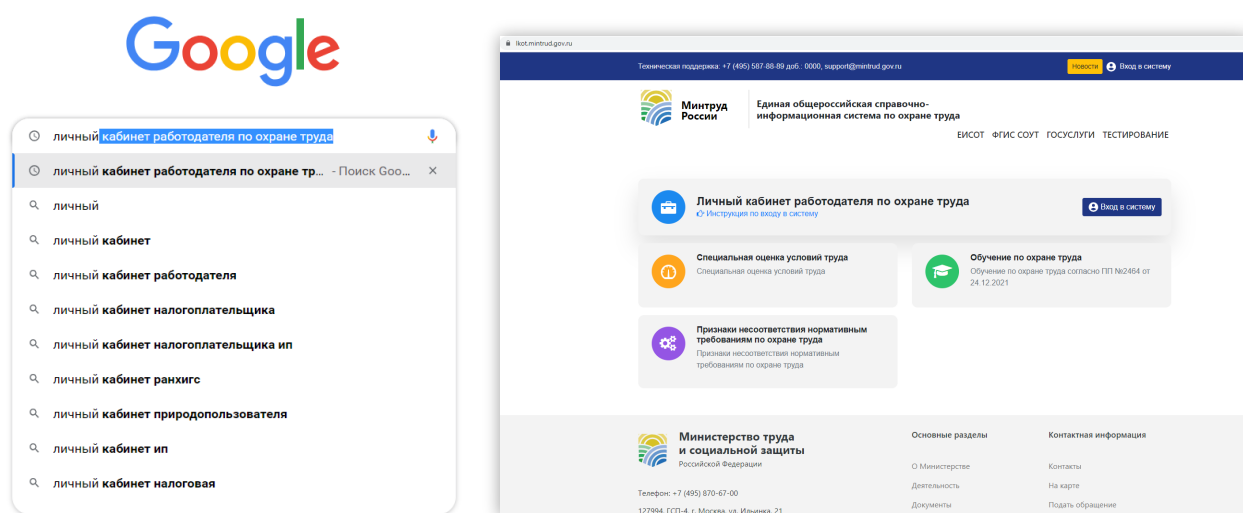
Google

личный кабинет работодателя по охране труда

личный кабинет работодателя по охране тр... - Поиск Goo...

личный

личный кабинет

личный кабинет работодателя

личный кабинет налогоплательщика

личный кабинет налогоплательщика ип

личный кабинет ранхигс

личный кабинет природопользователя

личный кабинет ип

личный кабинет налоговая

lkot.mintrud.gov.ru

Техническая поддержка: +7 (495) 587-88-89 доб.: 0000, support@mintrud.gov.ru

Новости

Вход в систему

Минтруд России

Единая общероссийская справочно-информационная система по охране труда

ЕИСОТ ФГИС СОУТ ГОСУСЛУГИ ТЕСТИРОВАНИЕ

Личный кабинет работодателя по охране труда

Инструкция по входу в систему

Вход в систему

Специальная оценка условий труда

Специальная оценка условий труда

Обучение по охране труда

Обучение по охране труда согласно ПП №2464 от 24.12.2021

Признаки несоответствия нормативным требованиям по охране труда

Признаки несоответствия нормативным требованиям по охране труда

Министерство труда и социальной защиты

Российской Федерации

Телефон: +7 (495) 870-67-00

127994, ГСП-4, г. Москва, ул. Ильинка, 21

Основные разделы

О Министерстве

Деятельность

Документы

Контактная информация

Контакты

На карте

Подать обращение